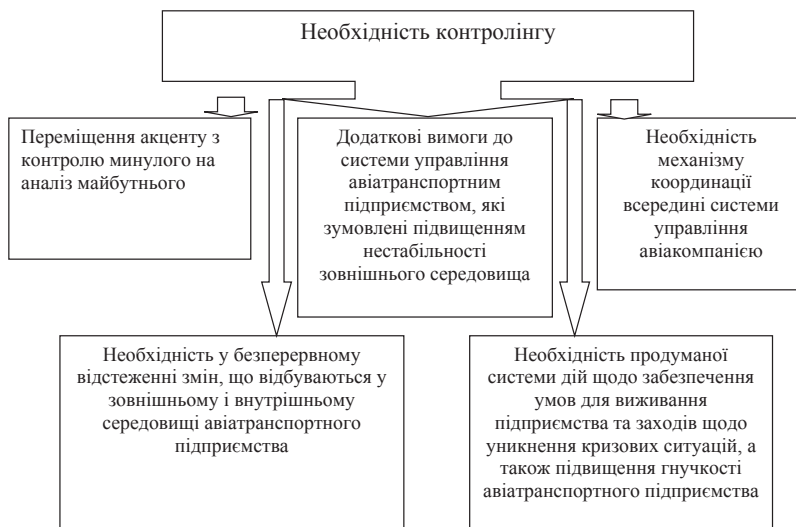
Необхідність контролінгу

Переміщення акценту з контролю минулого на аналіз майбутнього

Додаткові вимоги до системи управління авіатранспортним підприємством, які зумовлені підвищенням нестабільності зовнішнього середовища

Необхідність механізму координації всередині системи управління авіакомпанією

Необхідність у безперервному відстеженні змін, що відбуваються у зовнішньому і внутрішньому середовищі авіатранспортного підприємства

Необхідність продуманої системи дій щодо забезпечення умов для виживання підприємства та заходів щодо уникнення кризових ситуацій, а також підвищення гнучкості авіатранспортного підприємства